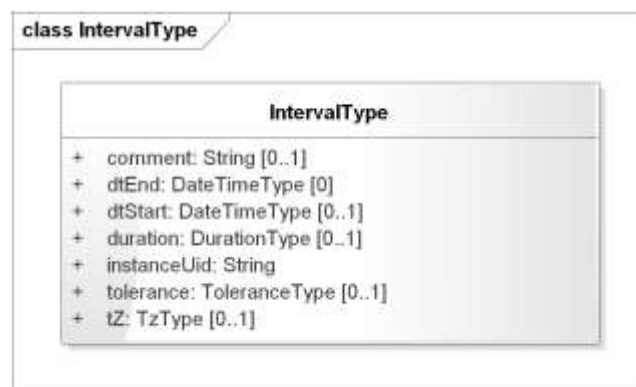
class IntervalType

IntervalType

+ comment: String [0..1]
+ dtEnd: DateTimeType [0]
+ dtStart: DateTimeType [0..1]
+ duration: DurationType [0..1]
+ instanceUid: String
+ tolerance: ToleranceType [0..1]
+ tZ: TzType [0..1]